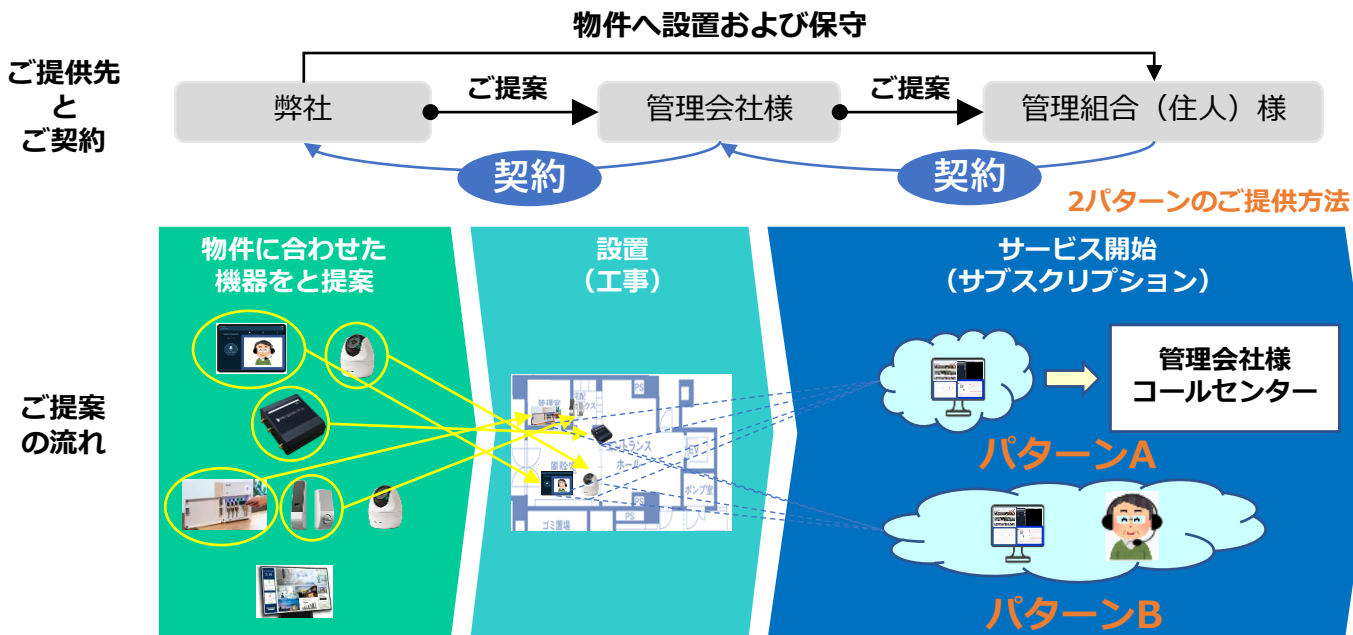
物件へ設置および保守

ご提供先
と
ご契約

弊社
ご提案
管理会社様
ご提案
管理組合（住人）様

契約
契約

2パターンのご提供方法

物件に合わせた
機器をと提案

設置
（工事）

サービス開始
（サブスクリプション）

ご提案
の流れ

管理室
宅配ボックス
エントランスホール
EV
ポンプ室
風除室
PS
PS
ゴミ置場

管理会社様
コールセンター

パターンA

パターンB